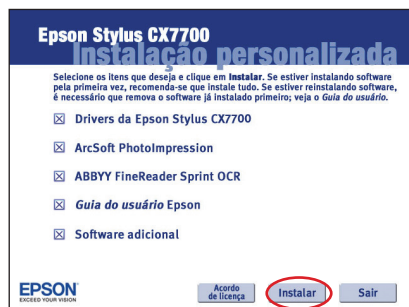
Epson Stylus CX7700
Instalação personalizada

Selecione os itens que deseja e clique em **Instalar**. Se estiver instalando software pela primeira vez, recomenda-se que instale tudo. Se estiver reinstalando software, é necessário que remova o software já instalado primeiro; veja o *Guia do usuário*.

☒ Drivers da Epson Stylus CX7700

☒ ArcSoft PhotoImpression

☒ ABBYY FineReader Sprint OCR

☒ *Guia do usuário* Epson

☒ Software adicional

EPSON
EXCEED YOUR VISION

Acordo de licença

Instalar

Sair